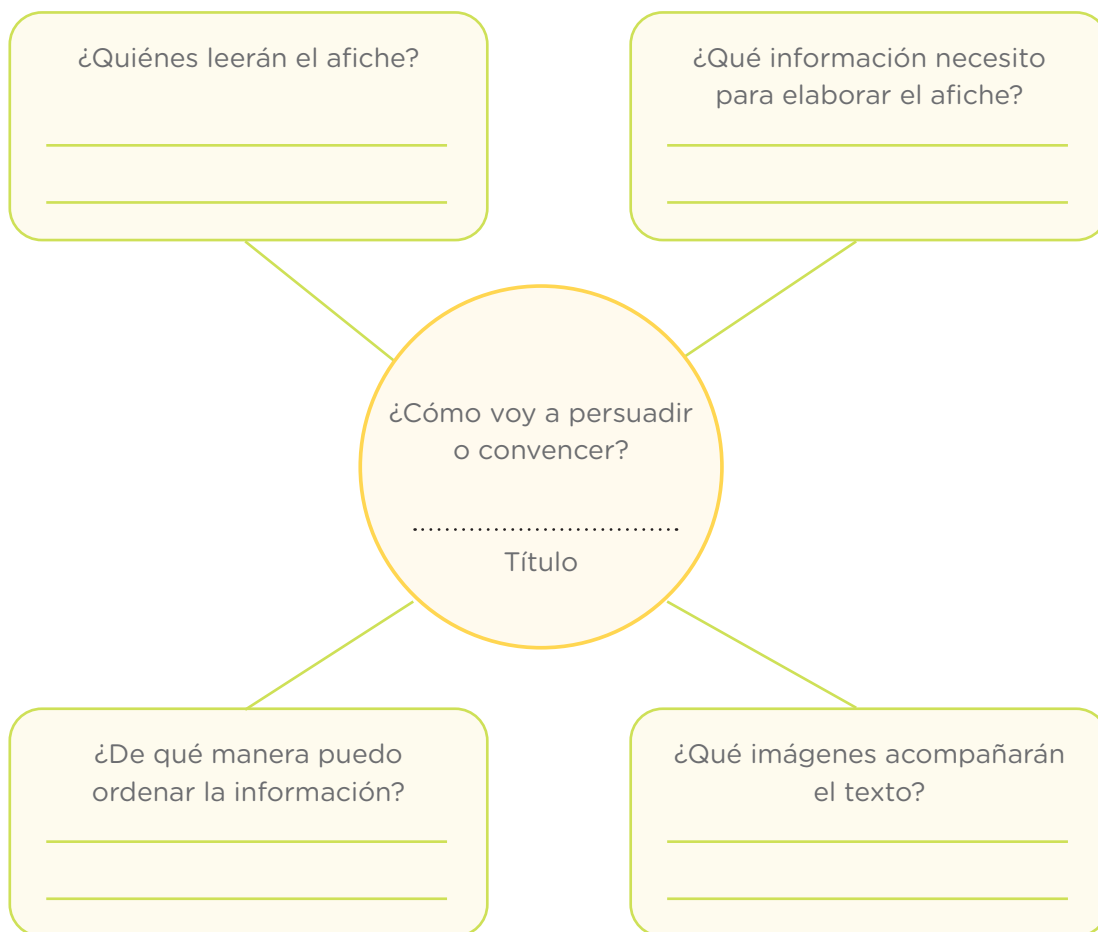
¿Quiénes leerán el afiche?

¿Qué información necesito para elaborar el afiche?

¿Cómo voy a persuadir o convencer?

Título

¿De qué manera puedo ordenar la información?

¿Qué imágenes acompañarán el texto?